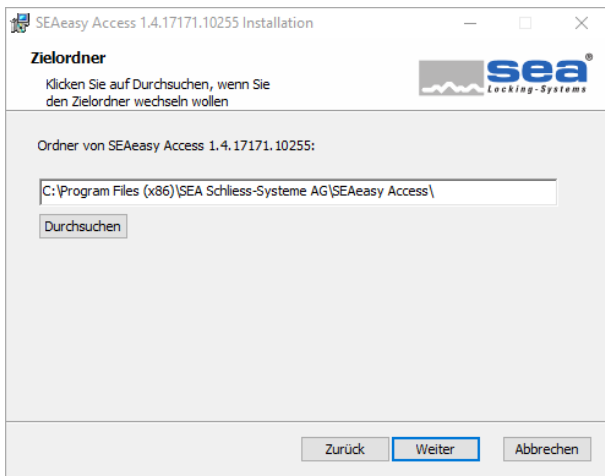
SEAeasy Access 1.4.17171.10255 Installation

Zielordner

Klicken Sie auf Durchsuchen, wenn Sie den Zielordner wechseln wollen

sea®
Locking-Systems

Ordner von SEAeasy Access 1.4.17171.10255:

C:\Program Files (x86)\SEA Schliess-Systeme AG\SEAeasy Access\

Durchsuchen

Zurück
Weiter
Abbrechen